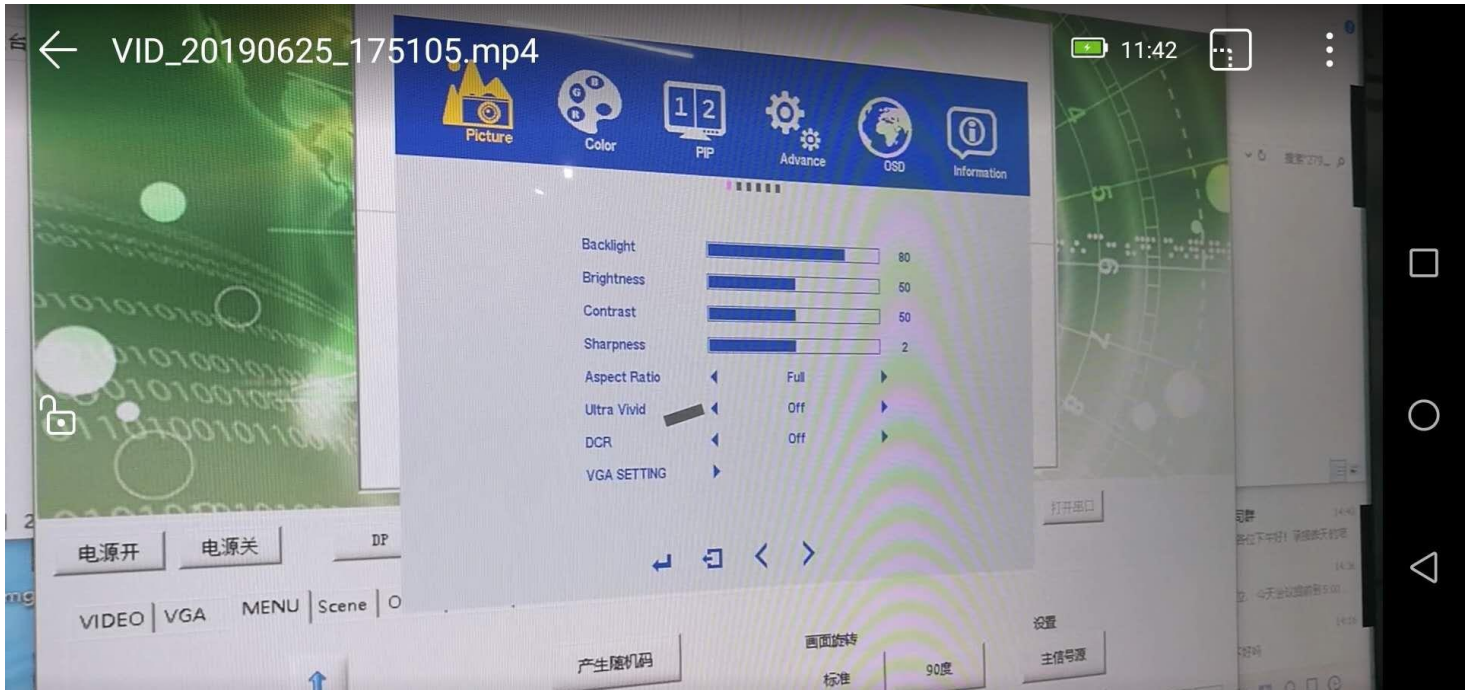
VID_20190625_175105.mp4
11:42

Picture
Color
PIP
Advance
OSD
Information

| | | |
|---|---|---|
| Backlight | | 80 |
| Brightness | | 50 |
| Contrast | | 50 |
| Sharpness | | 2 |
| Aspect Ratio | Full | |
| Ultra Vivid | Off | |
| DCR | Off | |
| VGA SETTING | | |

电源开
电源关
DP
打开串口
VIDEO | VGA
MENU | Scene | O
产生随机码
画面旋转
标准
90度
设置
主信号源